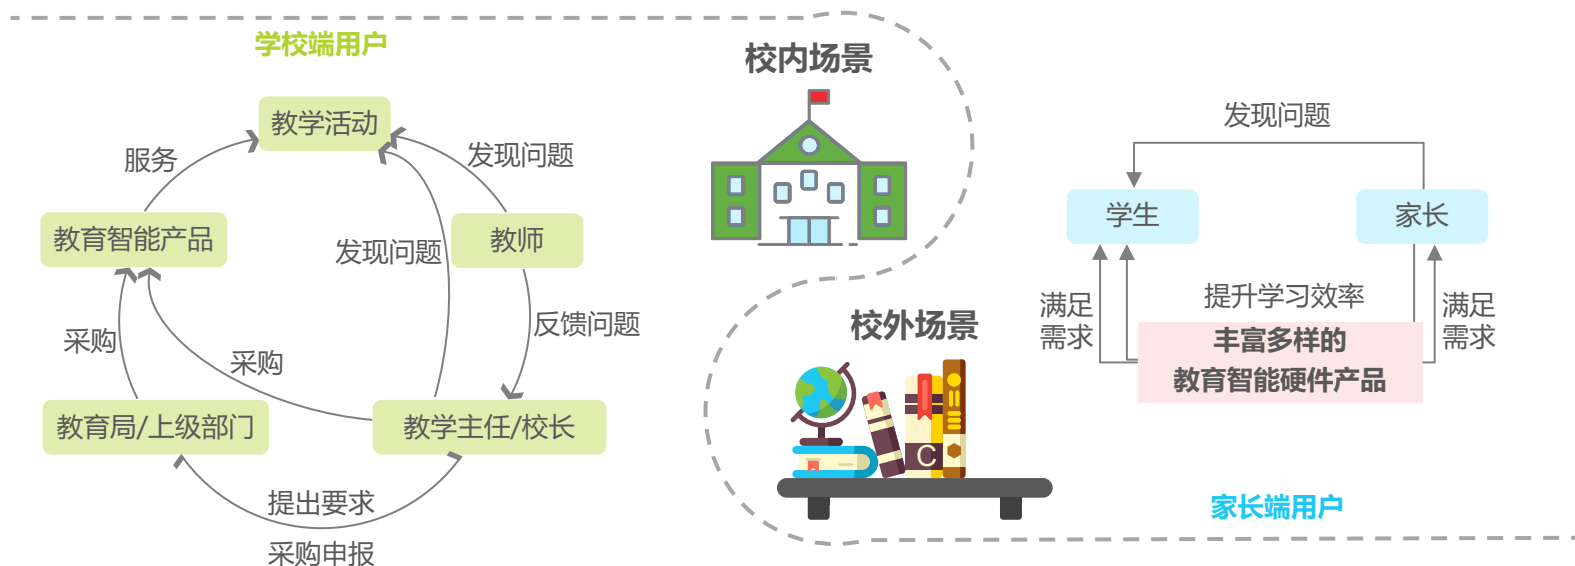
学校端用户

教学活动

服务

发现问题

教育智能产品

发现问题

教师

反馈问题

采购

采购

教育局/上级部门

教学主任/校长

提出要求

采购申报

校内场景

校外场景

发现问题

学生

家长

满足需求

提升学习效率

满足需求

丰富多样的教育智能硬件产品

家长端用户